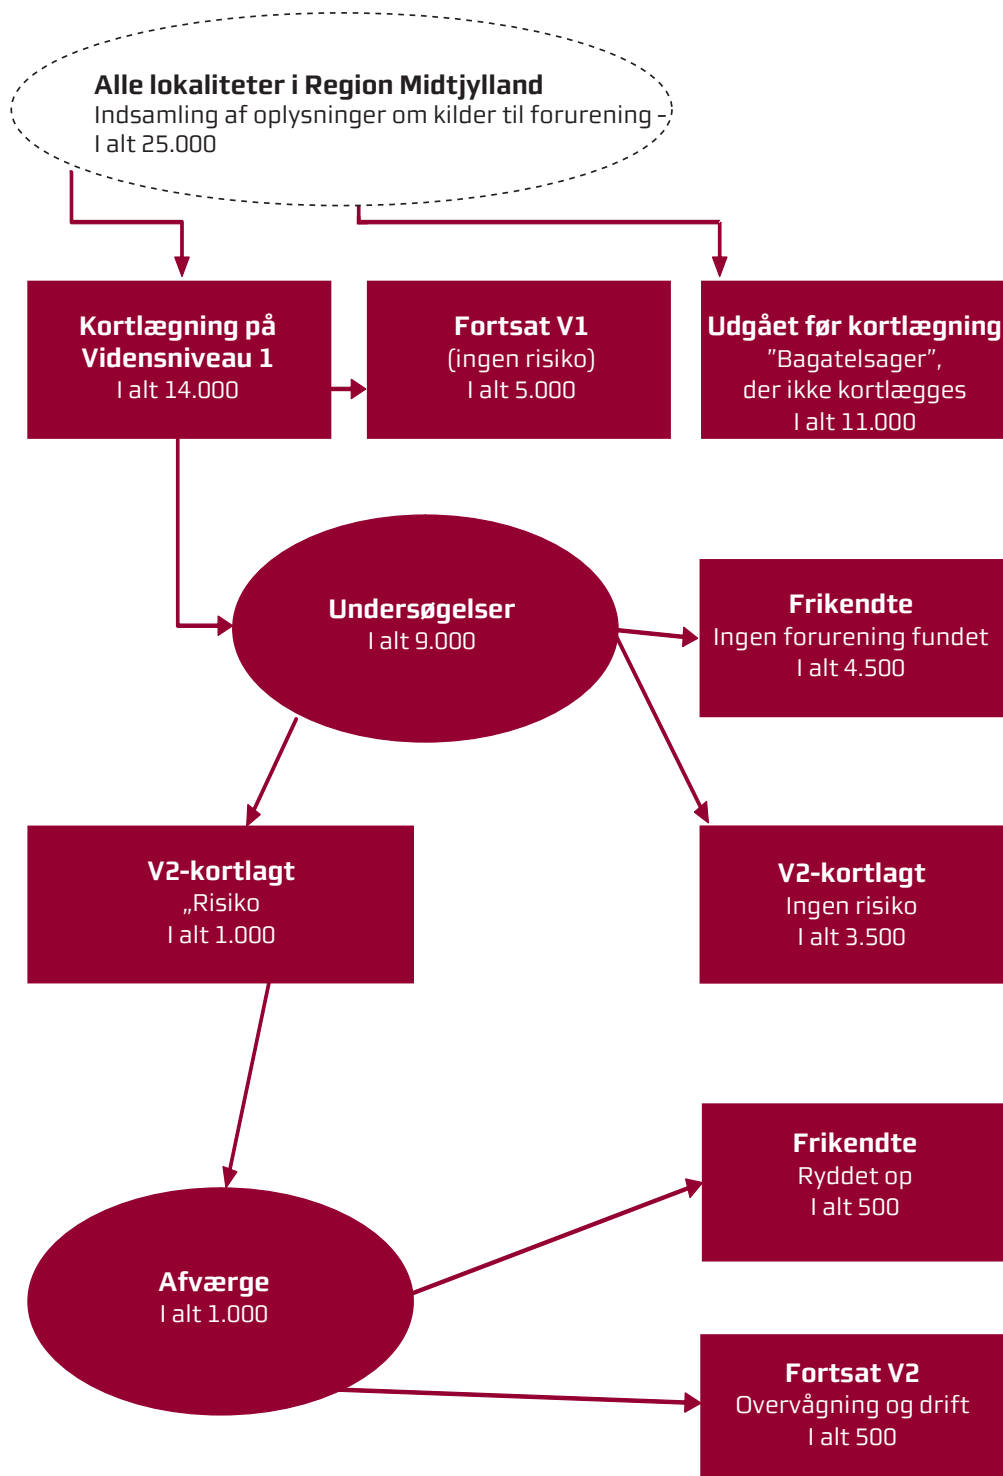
Alle lokaliteter i Region Midtjylland
Indsamling af oplysninger om kilder til forurening – I alt 25.000

Kortlægning på Vidensniveau 1
I alt 14.000

Fortsat V1
(ingen risiko)
I alt 5.000

Udgået før kortlægning
"Bagatelsager", der ikke kortlægges
I alt 11.000

Undersøgelser
I alt 9.000

Frikendte
Ingen forurening fundet
I alt 4.500

V2-kortlagt
„Risiko
I alt 1.000

V2-kortlagt
Ingen risiko
I alt 3.500

Frikendte
Ryddet op
I alt 500

Afværge
I alt 1.000

Fortsat V2
Overvågning og drift
I alt 500